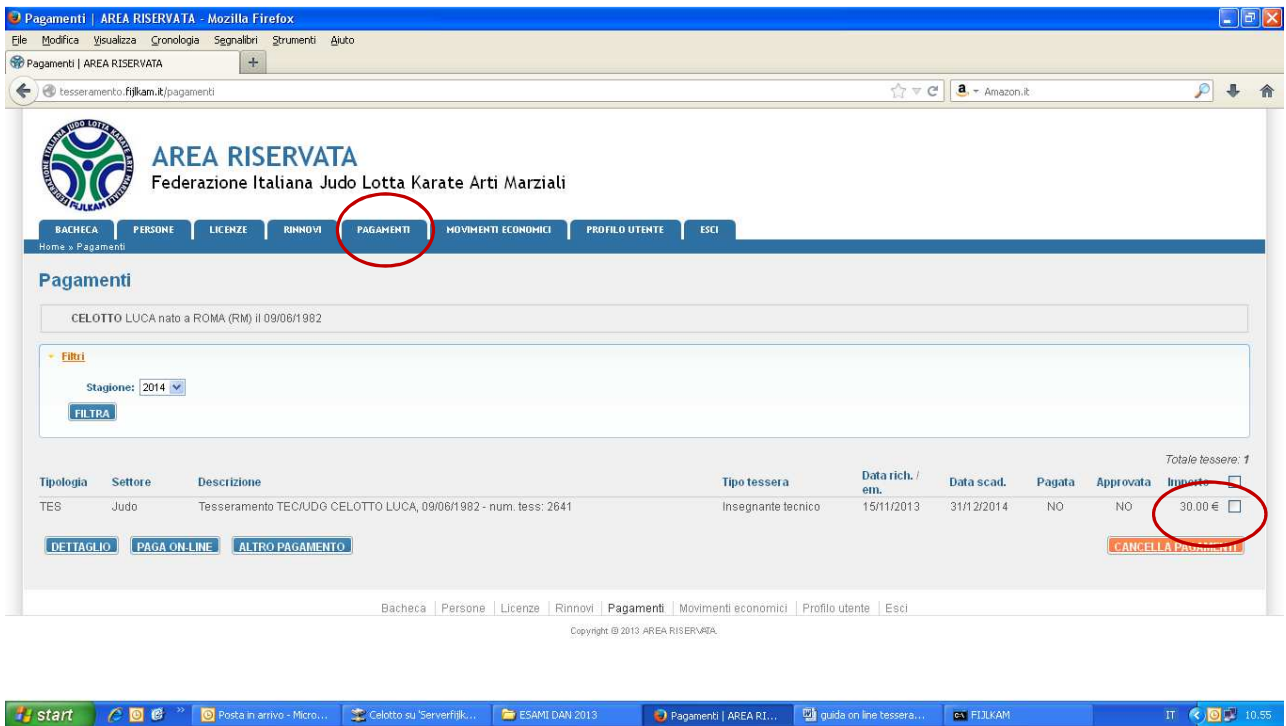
Pagamenti | AREA RISERVATA - Mozilla Firefox

File Modifica Visualizza Cronologia Segnalibri Strumenti Aiuto

Pagamenti | AREA RISERVATA

tesseramento.fijlkam.it/pagamenti

Amazon.it

FIJLKAM

AREA RISERVATA
Federazione Italiana Judo Lotta Karate Arti Marziali

BACHECA PERSONE LICENZE RINNOVI PAGAMENTI MOVIMENTI ECONOMICI PROFILO UTENTE ESCI

Home » Pagamenti

Pagamenti

CELOTTO LUCA nato a ROMA (RM) il 09/06/1982

Filtri

Stagione: 2014

FILTRA

Totale tessere: 1

| Tipologia | Settore | Descrizione | Tipo tessera | Data rich. / em. | Data scad. | Pagata | Approvata | Importo |
|---|---|---|---|---|---|---|---|---|
| TES | Judo | Tesseramento TEC/UDG CELOTTO LUCA, 09/06/1982 - num. tess: 2641 | Insegnante tecnico | 15/11/2013 | 31/12/2014 | NO | NO | 30.00 € |

DETTAGLIO PAGA ON-LINE ALTRO PAGAMENTO CANCELLA PAGAMENTI

Bacheca | Persone | Licenze | Rinnovi | Pagamenti | Movimenti economici | Profilo utente | Esci

Copyright © 2013 AREA RISERVATA

start Posta in arrivo - Micro... Celotto su 'Serverfijlk... ESAMI DAN 2013 Pagamenti | AREA RI... guida on line tessera... FIJLKAM IT 10.55